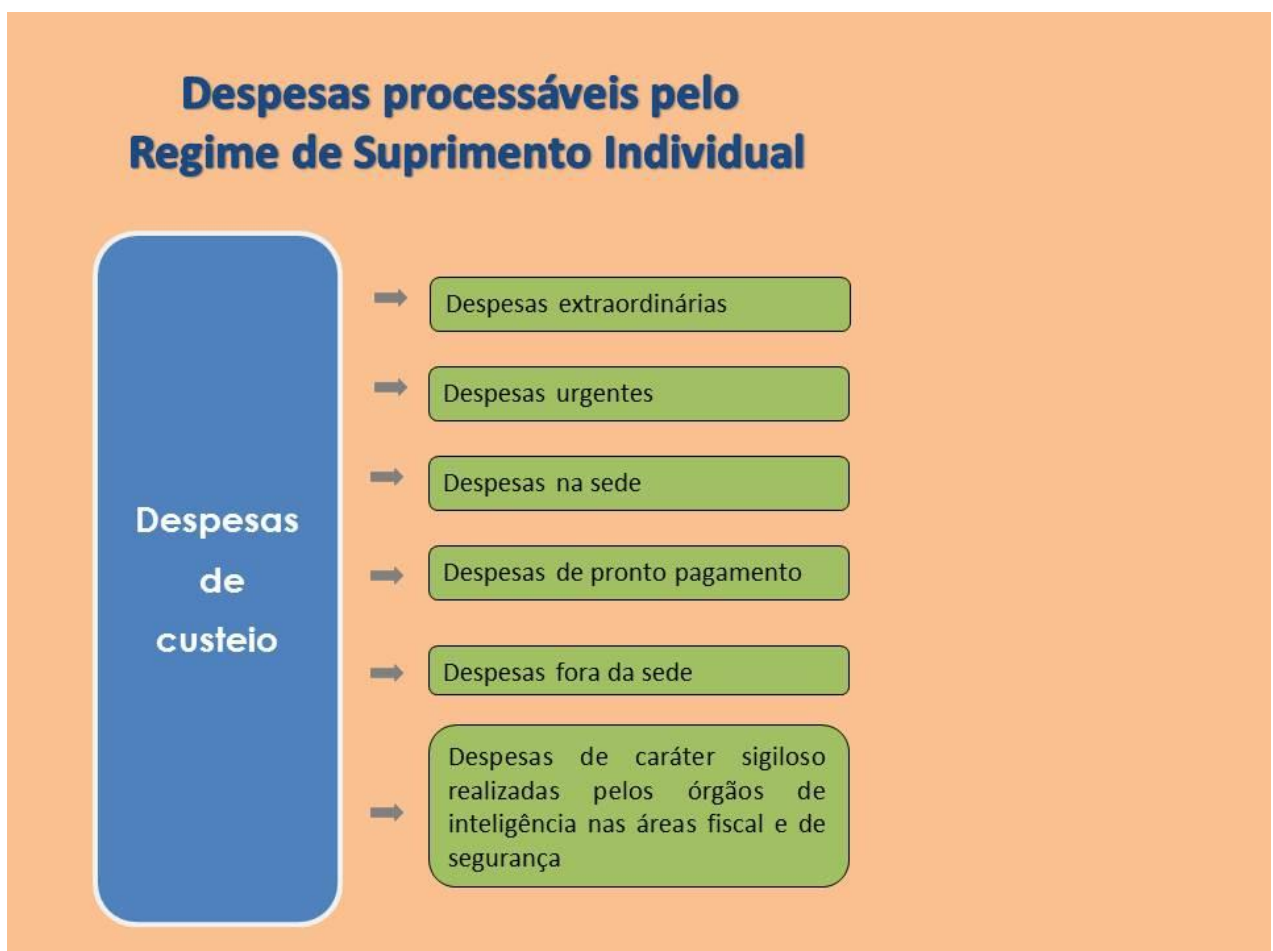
Despesas processáveis pelo Regime de Suprimento Individual

Despesas de custeio

Despesas extraordinárias

Despesas urgentes

Despesas na sede

Despesas de pronto pagamento

Despesas fora da sede

Despesas de caráter sigiloso realizadas pelos órgãos de inteligência nas áreas fiscal e de segurança